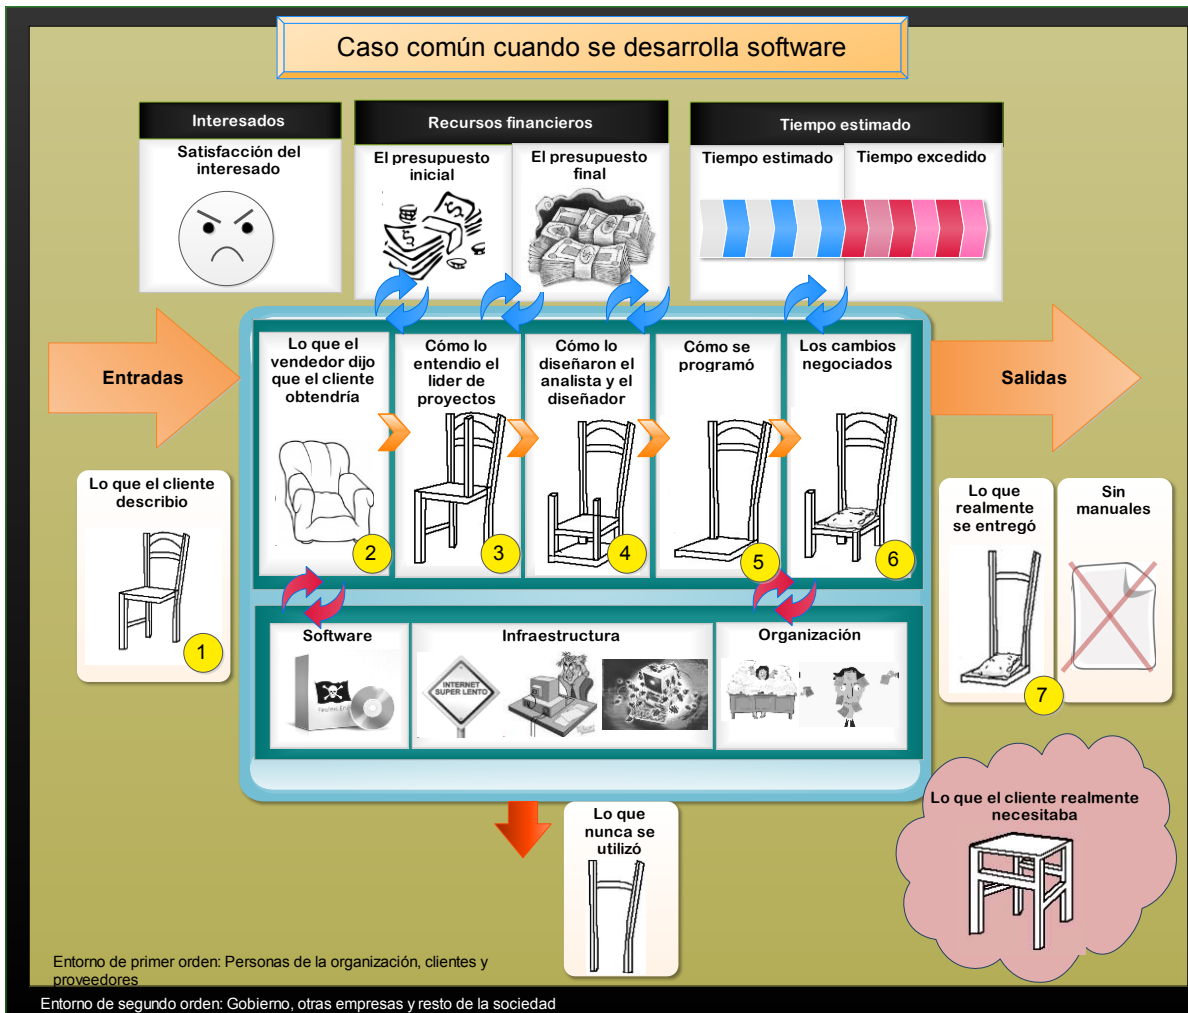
Caso común cuando se desarrolla software

Interesados

Satisfacción del interesado

Recursos financieros

El presupuesto inicial

El presupuesto final

Tiempo estimado

Tiempo estimado

Tiempo excedido

Entradas

Lo que el vendedor dijo que el cliente obtendría

2

Cómo lo entendio el lider de proyectos

3

Cómo lo diseñaron el analista y el diseñador

4

Cómo se programó

5

Los cambios negociados

6

Salidas

Lo que el cliente describio

1

Software

Infraestructura

INTERNET SUPER LENTO

Organización

Lo que realmente se entregó

7

Sin manuales

Lo que nunca se utilizó

Lo que el cliente realmente necesitaba

Entorno de primer orden: Personas de la organización, clientes y proveedores

Entorno de segundo orden: Gobierno, otras empresas y resto de la sociedad